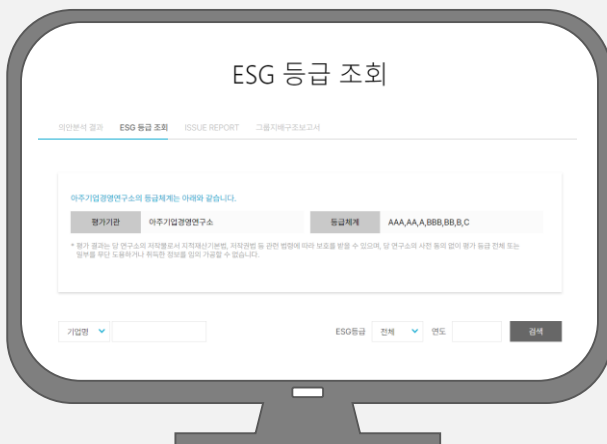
ESG 등급 조회

의안분석 결과　ESG 등급 조회　ISSUE REPORT　그룹지배구조보고서

아주기업경영연구소의 등급체계는 아래와 같습니다.

| 평가기관 | 아주기업경영연구소 | 등급체계 | AAA,AA,A,BBB,BB,B,C |
|---|---|---|---|

* 평가 결과는 당 연구소의 저작물로서 지적재산기본법, 저작권법 등 관련 법령에 따라 보호를 받을 수 있으며, 당 연구소의 사전 동의 없이 평가 등급 전체 또는 일부를 무단 도용하거나 취득한 정보를 임의 가공할 수 없습니다.

기업명　ESG등급　전체　연도　검색